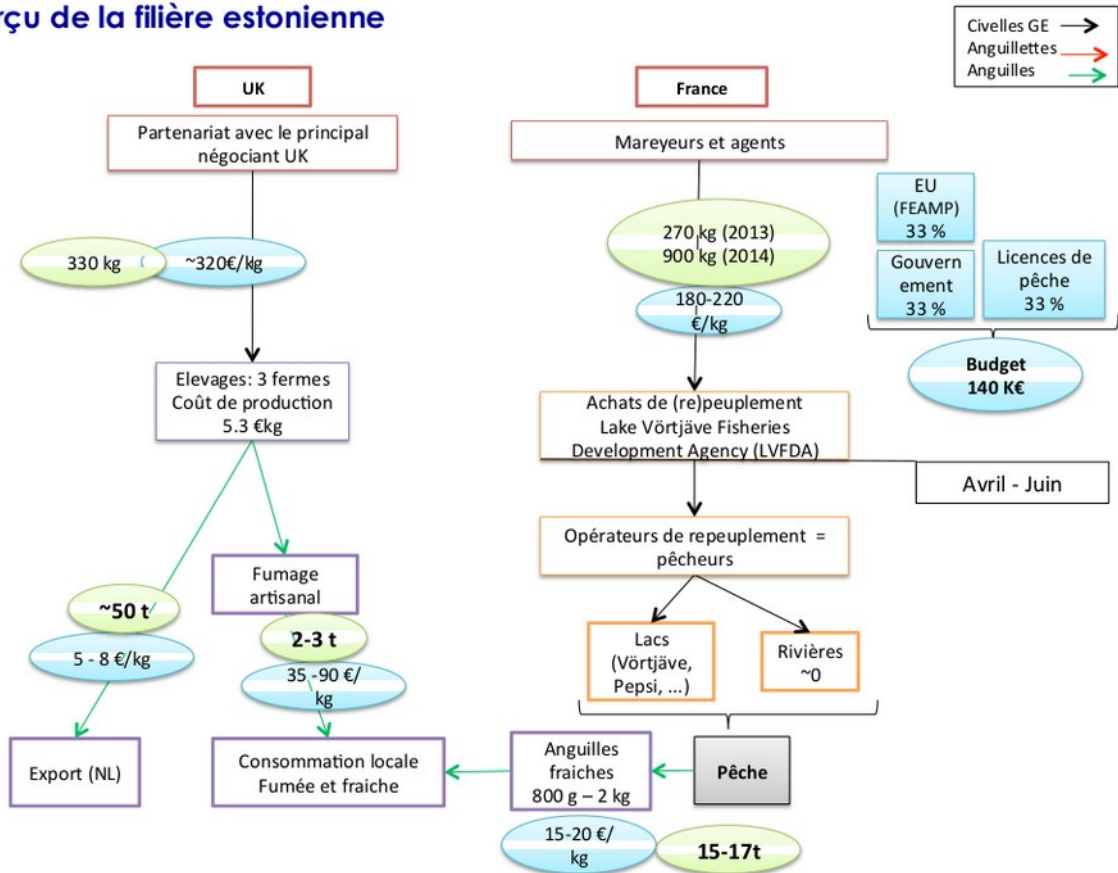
rçu de la filière estonienne

Civelles GE
Anguillettes
Anguilles

UK

Partenariat avec le principal négociant UK

330 kg

~320€/kg

Elevages: 3 fermes
Coût de production
5.3 €kg

~50 t

5 - 8 €/kg

Export (NL)

Fumage artisanal

2-3 t

35 -90 €/kg

Consommation locale
Fumée et fraiche

France

Mareyeurs et agents

270 kg (2013)
900 kg (2014)

180-220 €/kg

EU (FEAMP) 33 %

Gouvernement 33 %

Licences de pêche 33 %

Budget 140 K€

Achats de (re)peuplement
Lake Võrtjäve Fisheries Development Agency (LVFDA)

Avril - Juin

Opérateurs de repeuplement = pêcheurs

Lacs (Võrtjäve, Pepsi, ...)

Rivières ~0

Pêche

Anguilles fraiches
800 g – 2 kg

15-20 €/kg

15-17t